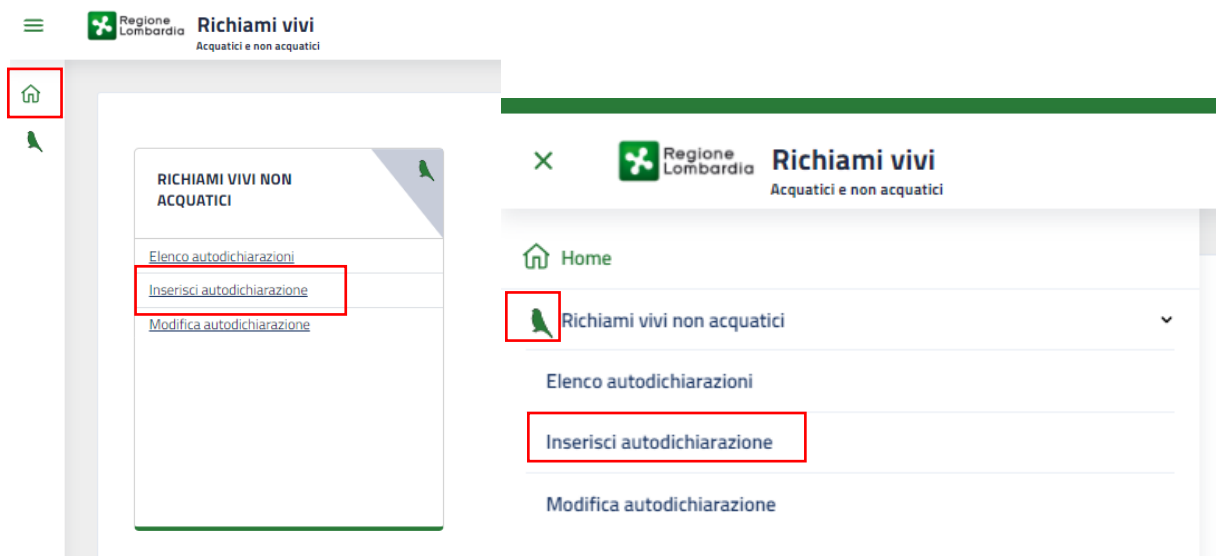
Regione Lombardia Richiami vivi
Acquatici e non acquatici

RICHIAMI VIVI NON ACQUATICI

Elenco autodichiarazioni
Inserisci autodichiarazione
Modifica autodichiarazione

Regione Lombardia Richiami vivi
Acquatici e non acquatici

Home

Richiami vivi non acquatici

Elenco autodichiarazioni

Inserisci autodichiarazione

Modifica autodichiarazione